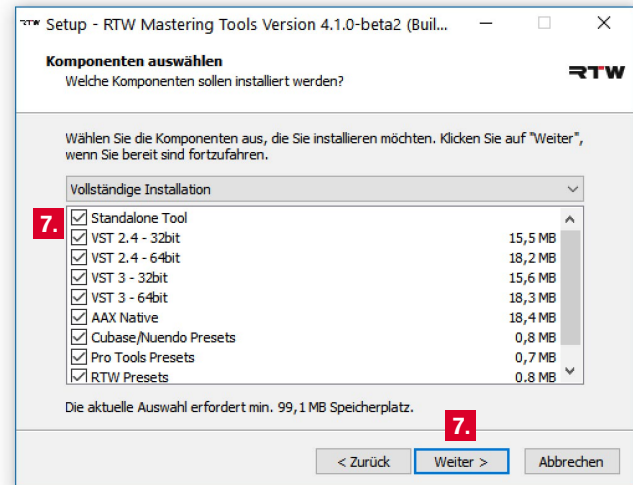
RTW Setup - RTW Mastering Tools Version 4.1.0-beta2 (Buil...

Komponenten auswählen
Welche Komponenten sollen installiert werden?

RTW

Wählen Sie die Komponenten aus, die Sie installieren möchten. Klicken Sie auf "Weiter", wenn Sie bereit sind fortzufahren.

Vollständige Installation

7.

| | |
|---|---|
| Standalone Tool | |
| VST 2.4 - 32bit | 15,5 MB |
| VST 2.4 - 64bit | 18,2 MB |
| VST 3 - 32bit | 15,6 MB |
| VST 3 - 64bit | 18,3 MB |
| AAX Native | 18,4 MB |
| Cubase/Nuendo Presets | 0,8 MB |
| Pro Tools Presets | 0,7 MB |
| RTW Presets | 0.8 MB |

Die aktuelle Auswahl erfordert min. 99,1 MB Speicherplatz.

7.

< Zurück   Weiter >   Abbrechen